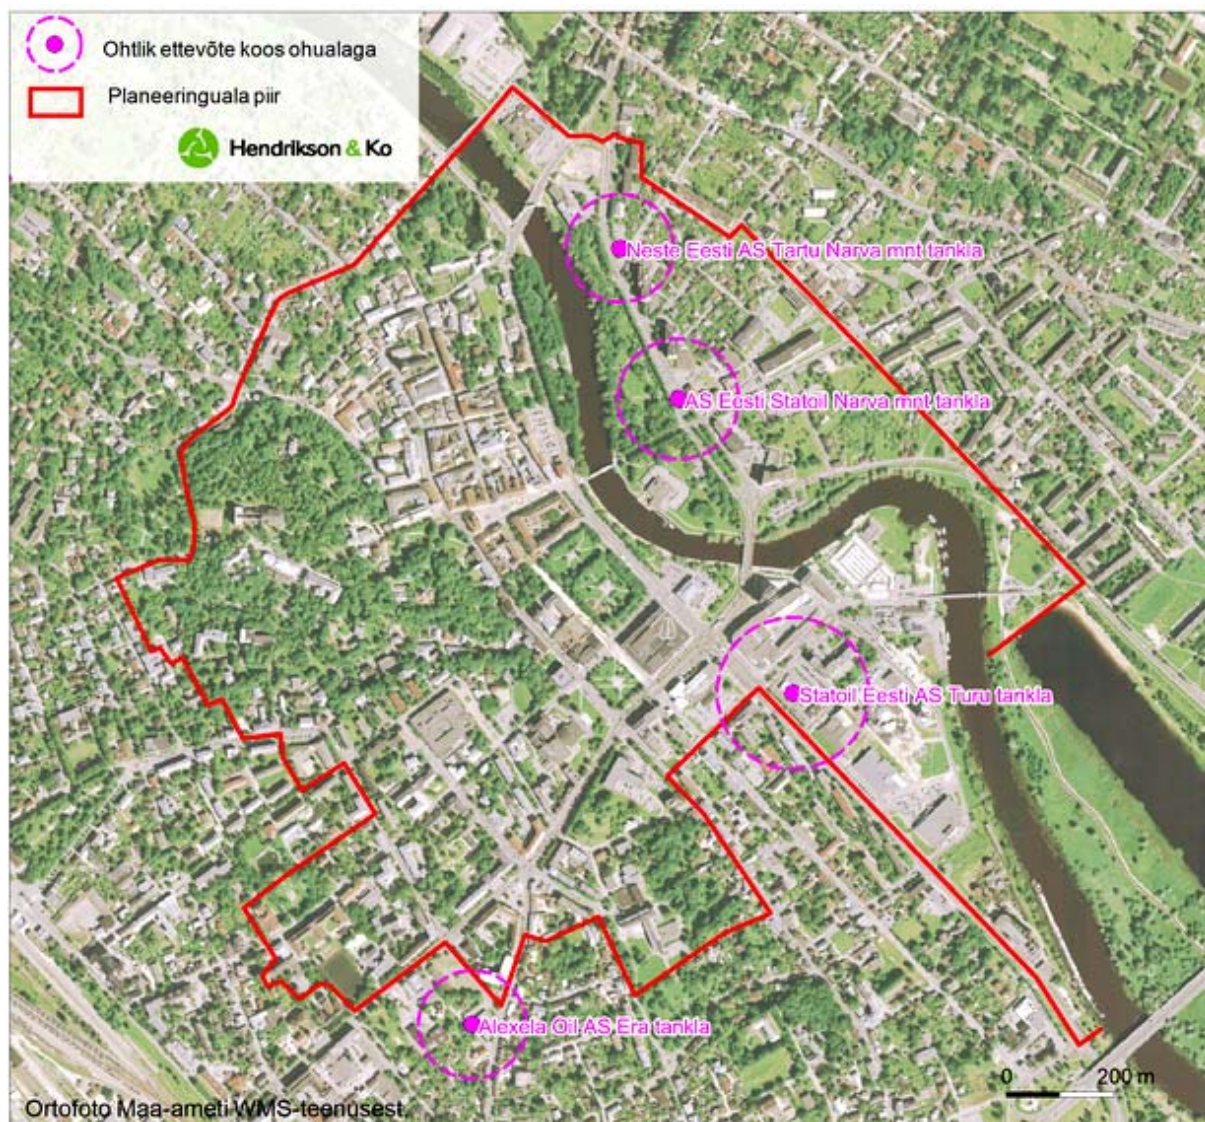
Ohtlik ettevõte koos ohualaga

Planeeringuala piir

Hendrikson & Ko

Neste Eesti AS Tartu Narva mnt tankla

AS Eesti Statoil Narva mnt tankla

Statoil Eesti AS Turu tankla

Alexela Oil AS Era tankla

0 200 m

Ortofoto Maa-ameti WMS-teenusest.